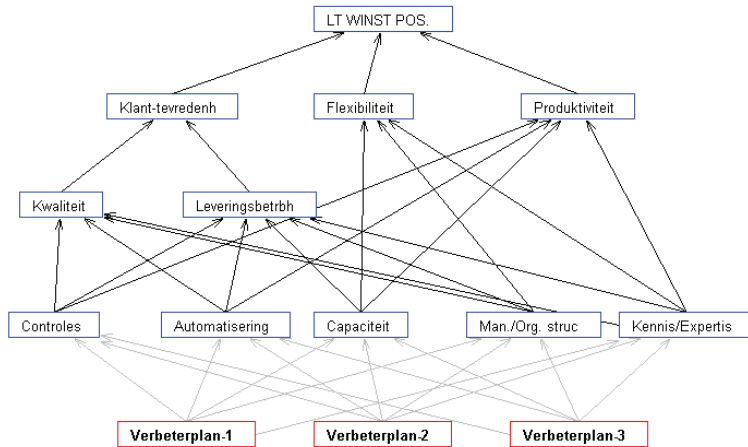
LT WINST POS.

Klant-tevredenh

Flexibiliteit

Produktiviteit

Kwaliteit

Leveringsbetrbh

Controles

Automatisering

Capaciteit

Man./Org. struc

Kennis/Expertis

Verbeterplan-1

Verbeterplan-2

Verbeterplan-3